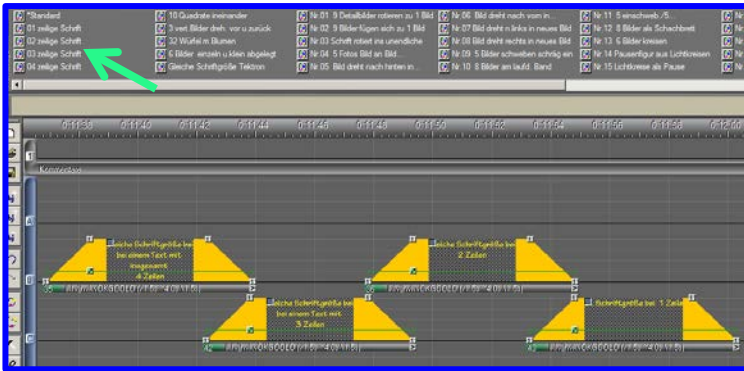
*Standard
01 zeilige Schrift
02 zeilige Schrift
03 zeilige Schrift
04 zeilige Schrift

10 Quadrate ineinander
3 vert.Bilder dreh. vor u zurück
32 Würfel m Blumen
6 Bilder einzeln u klein abgelegt
Gleiche Schriftgröße Tektron

Nr 01 9 Detailbilder rotieren zu 1 Bild
Nr 02 9 Bilder fügen sich zu 1 Bild
Nr 03 Schrift rotiert ins unendliche
Nr 04 5 Fotos Bild an Bild
Nr 05 Bild dreht nach hinten in ...

Nr 06 Bild dreht nach vorn in ...
Nr 07 Bild dreht n links in neues Bild
Nr 08 Bild dreht rechts in neues Bild
Nr 09 5 Bilder schweben schräg ein
Nr 10 8 Bilder am laufd. Band

Nr 11 5 einschweb./5...
Nr 12 8 Bilder als Schachbrett
Nr 13 6 Bilder kreisen
Nr 14 Pausenfigur aus Lichtkreisen
Nr 15 Lichtkreise als Pause

0:11:38 0:11:40 0:11:42 0:11:44 0:11:46 0:11:48 0:11:50 0:11:52 0:11:54 0:11:56 0:11:58 0:12:00

Kommentar

leiche Schriftgröße bei bei einem Text mit insgesamt 4 Zeilen

leiche Schriftgröße bei 2 Zeilen

leiche Schriftgröße bei bei einem Text mit 3 Zeilen

Schriftgröße bei 1 Zeile